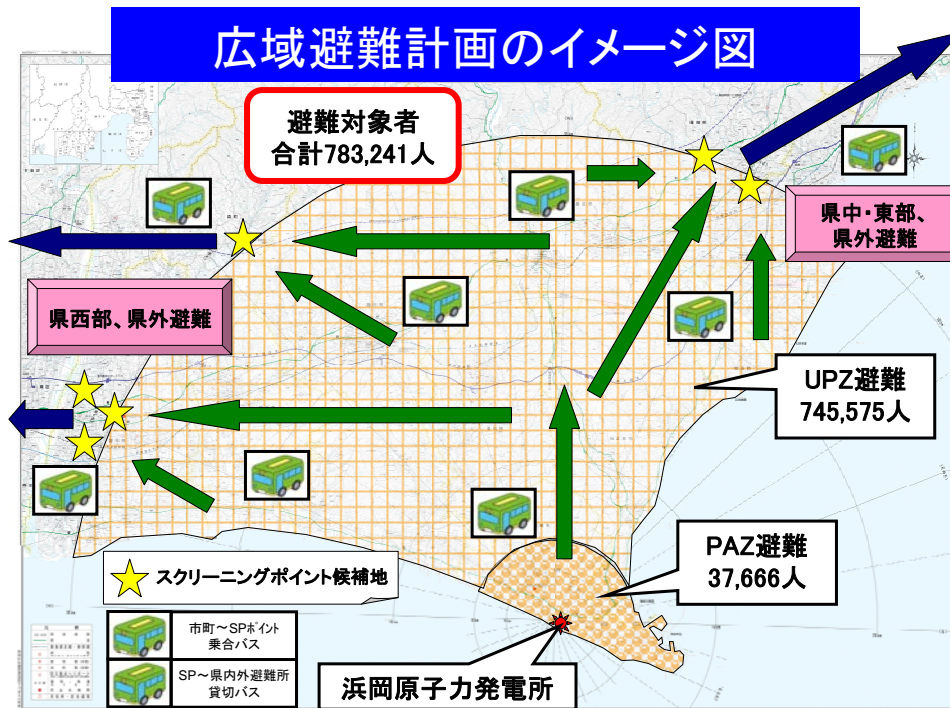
広域避難計画のイメージ図

避難対象者
合計783,241人

県中・東部、
県外避難

県西部、県外避難

UPZ避難
745,575人

PAZ避難
37,666人

スクリーニングポイント候補地

市町～SPポイント
乗合バス

SP～県内外避難所
貸切バス

浜岡原子力発電所